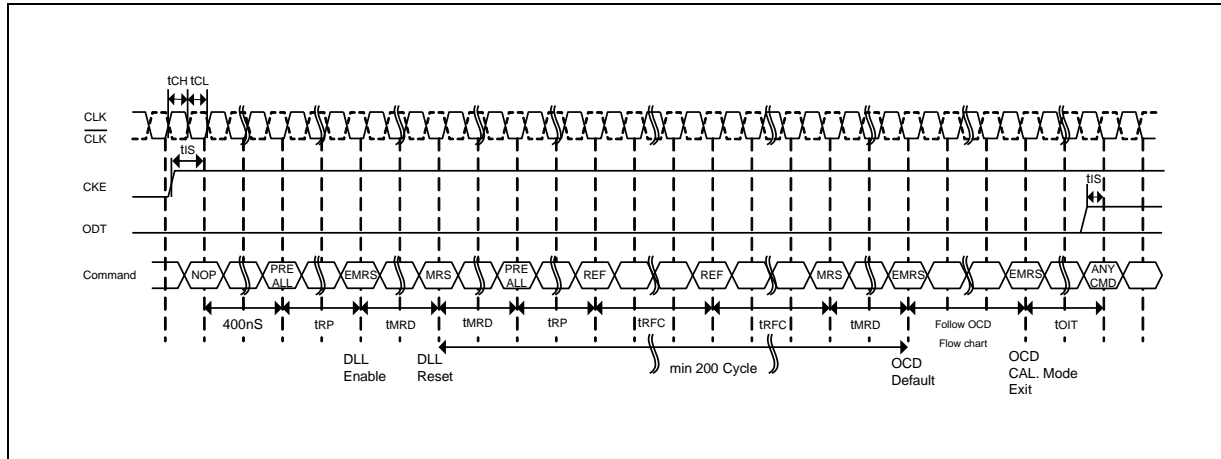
tCH tCL

CLK
$\overline{CLK}$

tIS

CKE

tIS

ODT

Command

NOP

PRE ALL

EMRS

MRS

PRE ALL

REF

REF

MRS

EMRS

EMRS

ANY CMD

400nS

tRP

tMRD

tMRD

tRP

tRFC

tRFC

tMRD

Follow OCD Flow chart

tOIT

DLL Enable

DLL Reset

min 200 Cycle

OCD Default

OCD CAL. Mode Exit